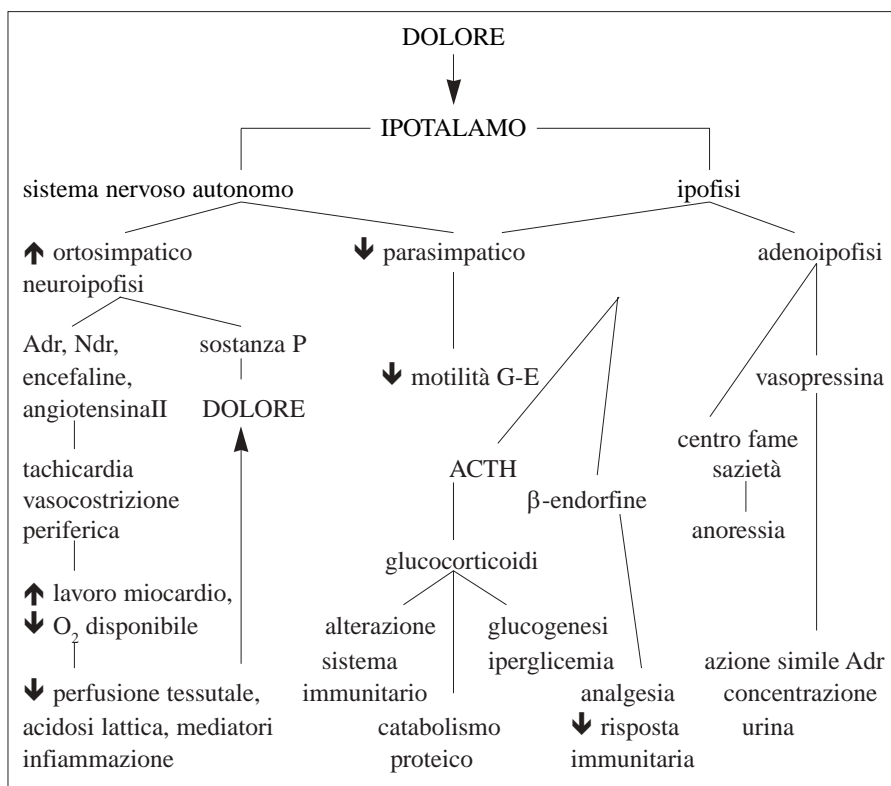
DOLORE

IPOTALAMO

sistema nervoso autonomo

ipofisi

↑ ortosimpatico neuroipofisi

↓ parasimpatico

adenoipofisi

Adr, Ndr, encefaline, angiotensinaII

sostanza P

DOLORE

↓ motilità G-E

vasopressina

tachicardia vasocostrizione periferica

ACTH

β-endorfine

centro fame sazietà

anoressia

glucocorticoidi

↑ lavoro miocardio, ↓ $O_2$ disponibile

alterazione sistema immunitario

glucogenesi iperglicemia

catabolismo proteico

analgesia

↓ risposta immunitaria

azione simile Adr concentrazione urina

↓ perfusione tessutale, acidosi lattica, mediatori infiammazione